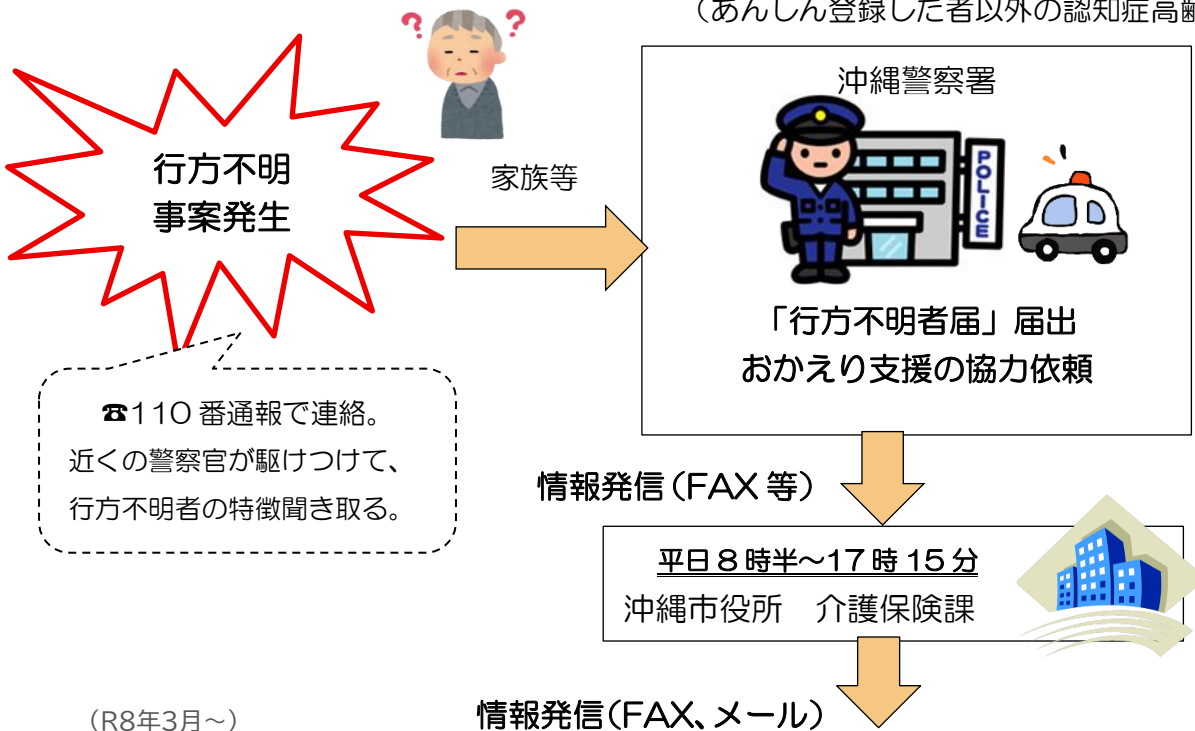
（あんしん登録した者以外の認知症高齢

行方不明
事案発生

家族等

沖縄警察署

POLICE

「行方不明者届」届出
おかえり支援の協力依頼

☎110 番通報で連絡。
近くの警察官が駆けつけて、
行方不明者の特徴聞き取る。

情報発信（FAX 等）

平日８時半～17 時 15 分
沖縄市役所　介護保険課

（R8年3月～）

情報発信（FAX、メール）